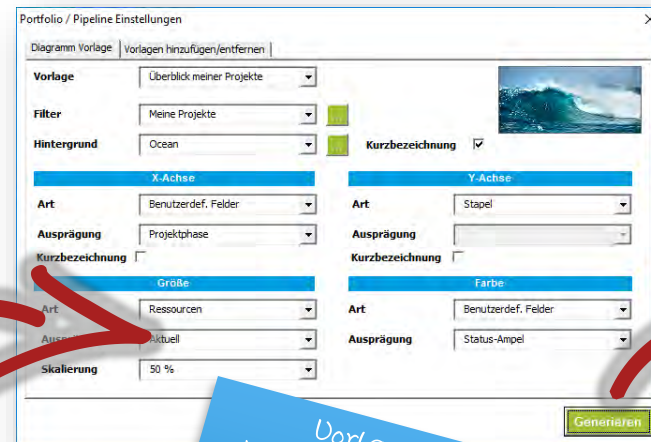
Portfolio / Pipeline Einstellungen

Diagramm Vorlage | Vorlagen hinzufügen/entfernen

Vorlage | Überblick meiner Projekte

Filter | Meine Projekte

Hintergrund | Ocean

Kurzbezeichnung

X-Achse

Art | Benutzerdef. Felder

Ausprägung | Projektphase

Kurzbezeichnung

Y-Achse

Art | Stapel

Ausprägung

Kurzbezeichnung

Größe

Art | Ressourcen

Ausp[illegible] | Aktuell

Skalierung | 50 %

Farbe

Art | Benutzerdef. Felder

Ausprägung | Status-Ampel

Generieren

Vorl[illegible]